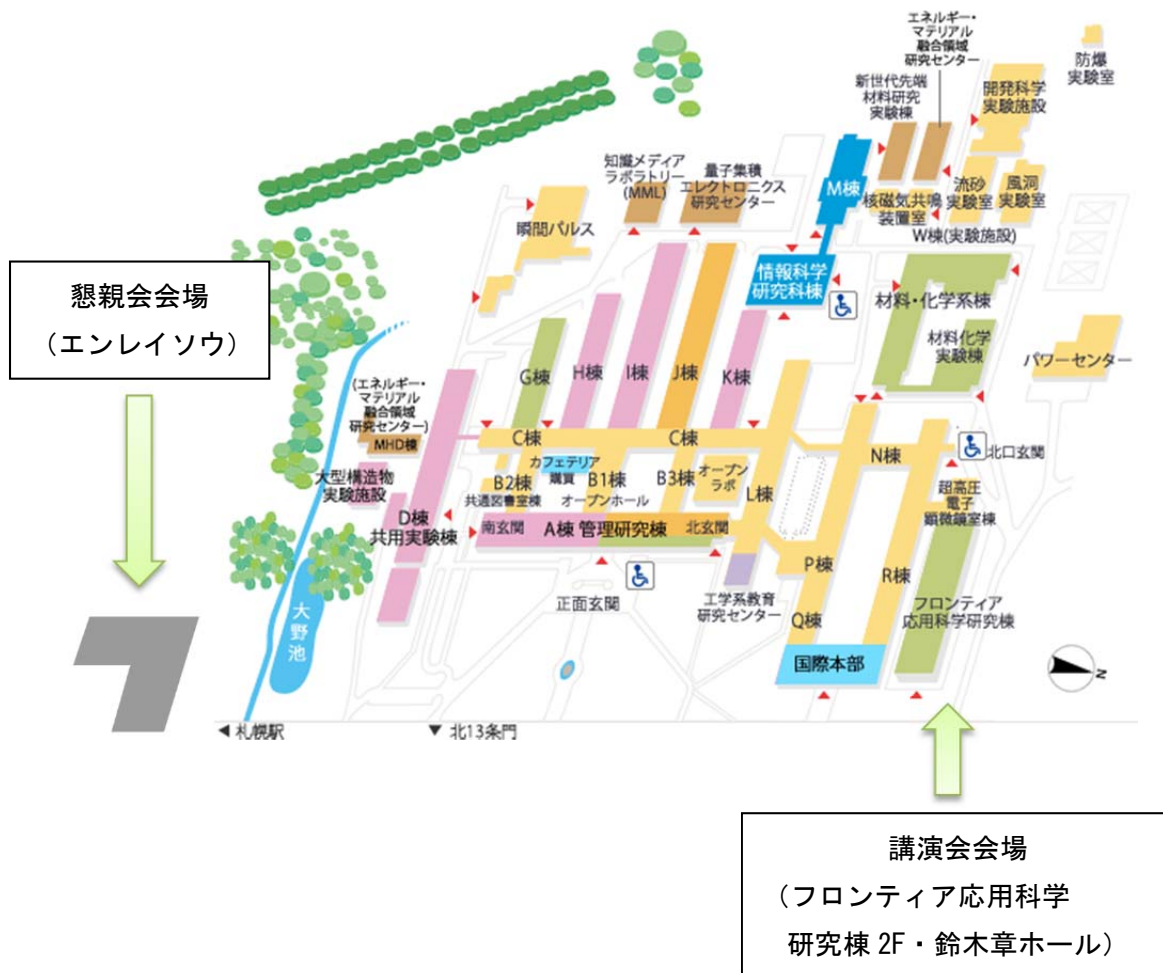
懇親会会場
（エンレイソウ）

エネルギー・マテリアル融合領域研究センター

防爆実験室

新世代先端材料研究実験棟

開発科学実験施設

知識メディアラボラトリー(MML)

量子集積エレクトロニクス研究センター

M棟

核磁気共鳴装置室

流砂実験室

風洞実験室

W棟(実験施設)

瞬間パルス

情報科学研究科棟

材料・化学系棟

材料化学実験棟

パワーセンター

G棟

H棟

I棟

J棟

K棟

(エネルギー・マテリアル融合領域研究センター)

MHD棟

C棟

C棟

N棟

北口玄関

大型構造物実験施設

B2棟

カフェテリア購買

B1棟

B3棟

オープンラボ

L棟

超高圧電子顕微鏡室棟

共通図書室棟

オープンホール

D棟

共用実験棟

南玄関

A棟 管理研究棟

北玄関

P棟

R棟

大野池

正面玄関

工学系教育研究センター

Q棟

フロンティア応用科学研究棟

国際本部

◀ 札幌駅

▼ 北13条門

講演会会場
（フロンティア応用科学研究棟 2F・鈴木章ホール）